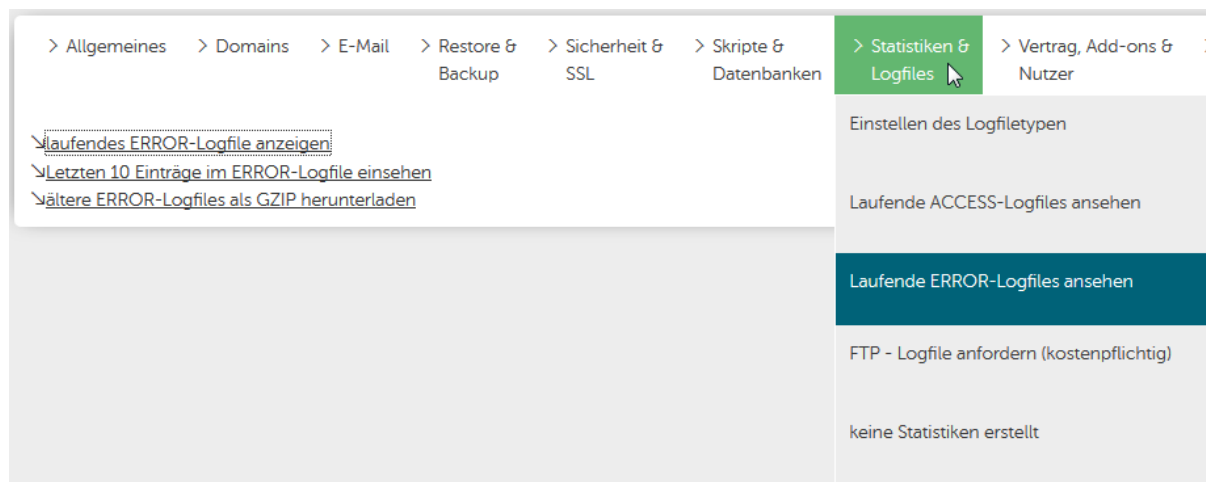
> Allgemeines > Domains > E-Mail > Restore & Backup > Sicherheit & SSL > Skripte & Datenbanken > Statistiken & Logfiles > Vertrag, Add-ons & Nutzer

↘laufendes ERROR-Logfile anzeigen
↘Letzten 10 Einträge im ERROR-Logfile einsehen
↘ältere ERROR-Logfiles als GZIP herunterladen

Einstellen des Logfiletypen

Laufende ACCESS-Logfiles ansehen

Laufende ERROR-Logfiles ansehen

FTP - Logfile anfordern (kostenpflichtig)

keine Statistiken erstellt